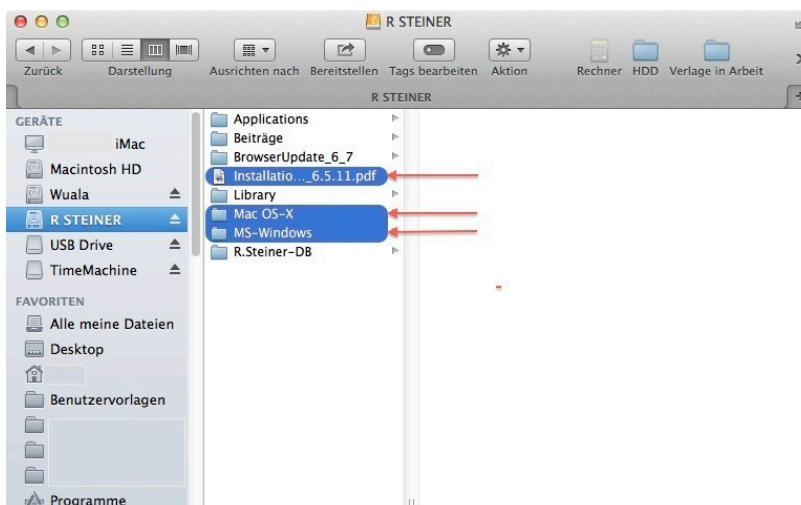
R STEINER

Zurück Darstellung Ausrichten nach Bereitstellen Tags bearbeiten Aktion Rechner HDD Verlage in Arbeit

R STEINER

GERÄTE
iMac
Macintosh HD
Wuala
R STEINER
USB Drive
TimeMachine

FAVORITEN
Alle meine Dateien
Desktop
Benutzervorlagen
Programme

Applications
Beiträge
BrowserUpdate_6_7
Installatio..._6.5.11.pdf
Library
Mac OS-X
MS-Windows
R.Steiner-DB